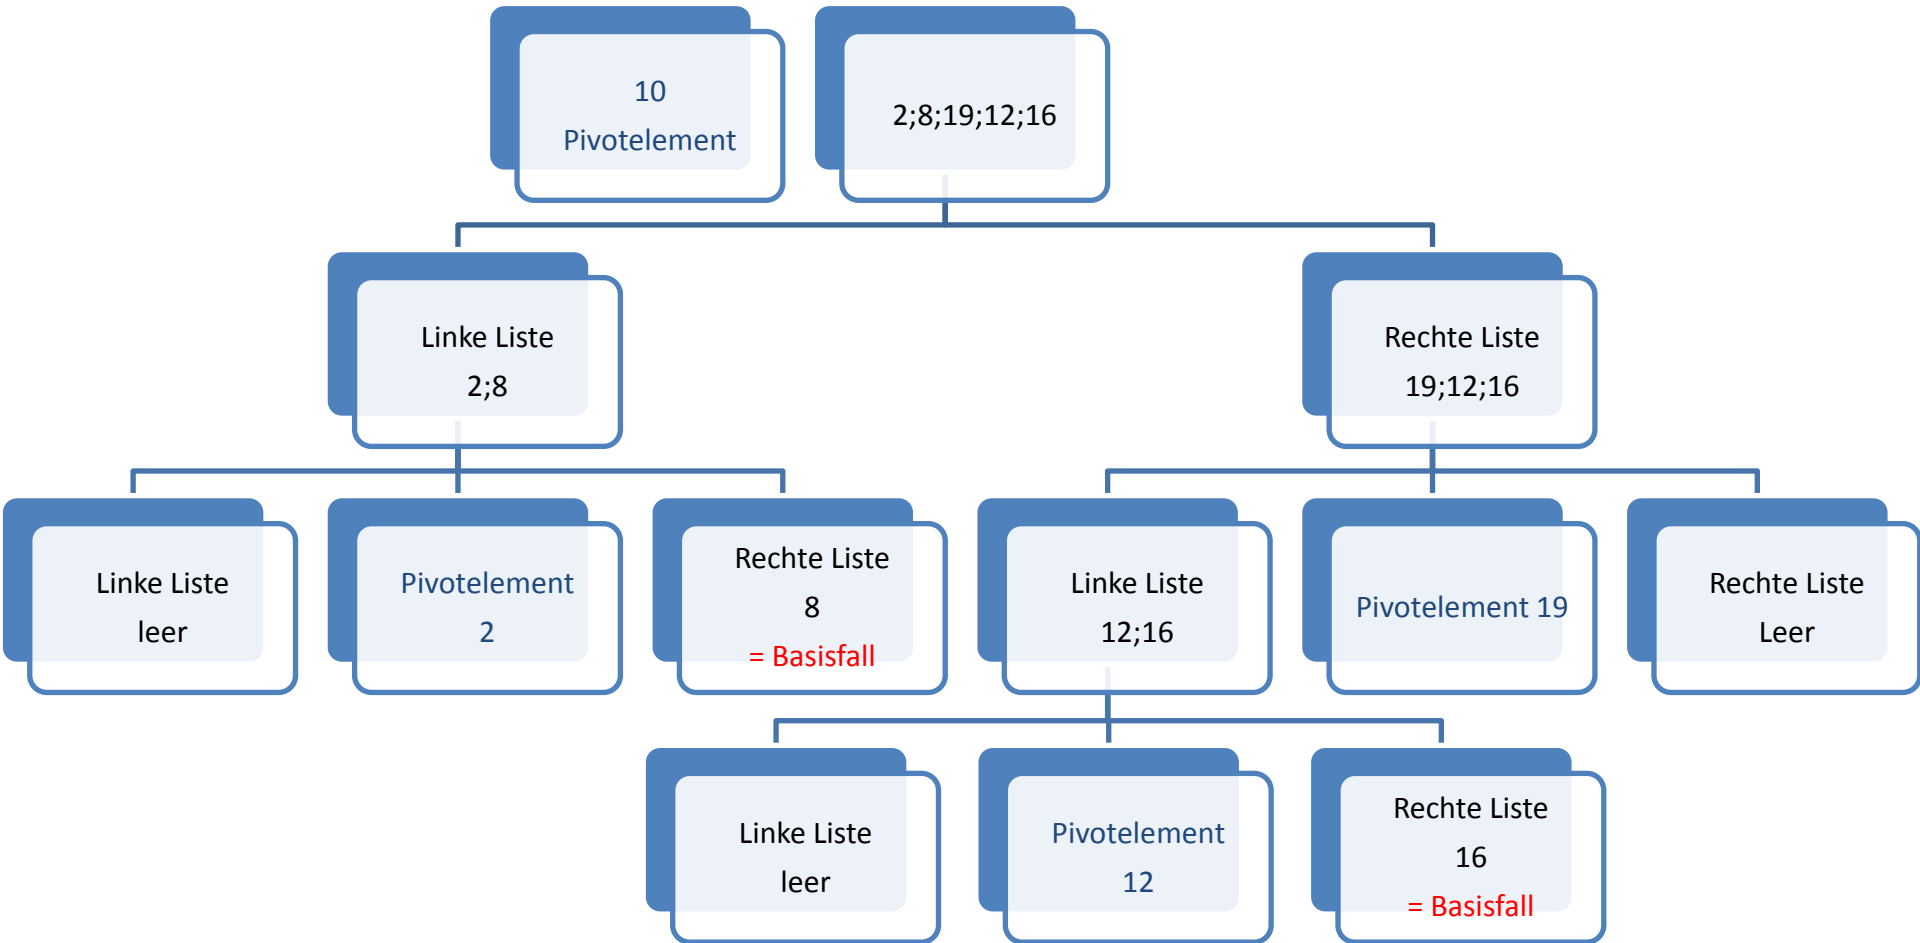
10
Pivotelement

2;8;19;12;16

Linke Liste
2;8

Rechte Liste
19;12;16

Linke Liste
leer

Pivotelement
2

Rechte Liste
8
= Basisfall

Linke Liste
12;16

Pivotelement 19

Rechte Liste
Leer

Linke Liste
leer

Pivotelement
12

Rechte Liste
16
= Basisfall